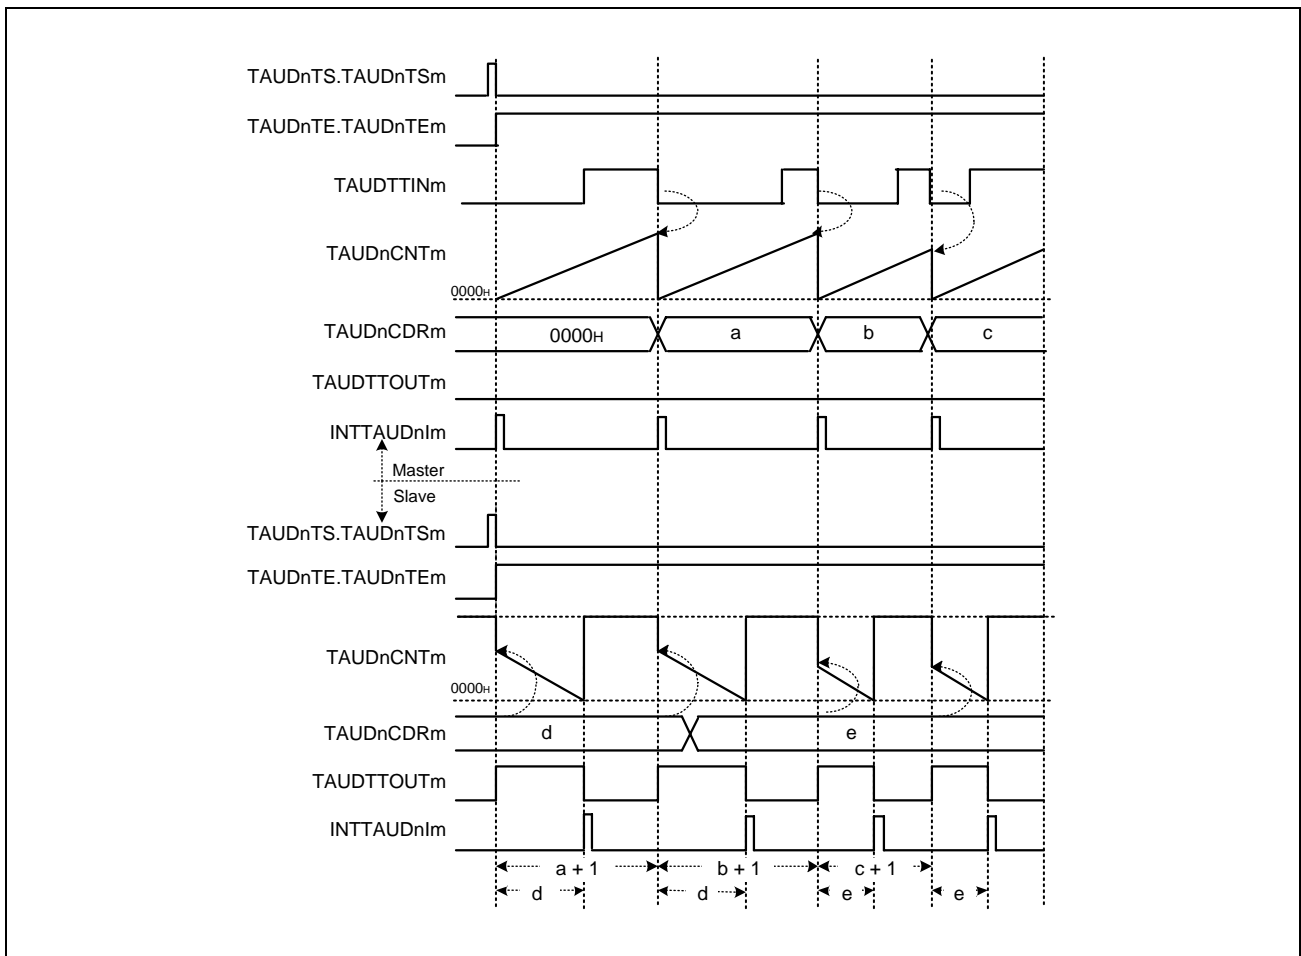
TAUDnTS.TAUDnTSm

TAUDnTE.TAUDnTEm

TAUDTTINm

TAUDnCNTm

$0000_H$

TAUDnCDRm

$0000_H$

a

b

c

TAUDTTOUTm

INTTAUDnIm

Master

Slave

TAUDnTS.TAUDnTSm

TAUDnTE.TAUDnTEm

TAUDnCNTm

$0000_H$

TAUDnCDRm

d

e

TAUDTTOUTm

INTTAUDnIm

a + 1

b + 1

c + 1

d

d

e

e